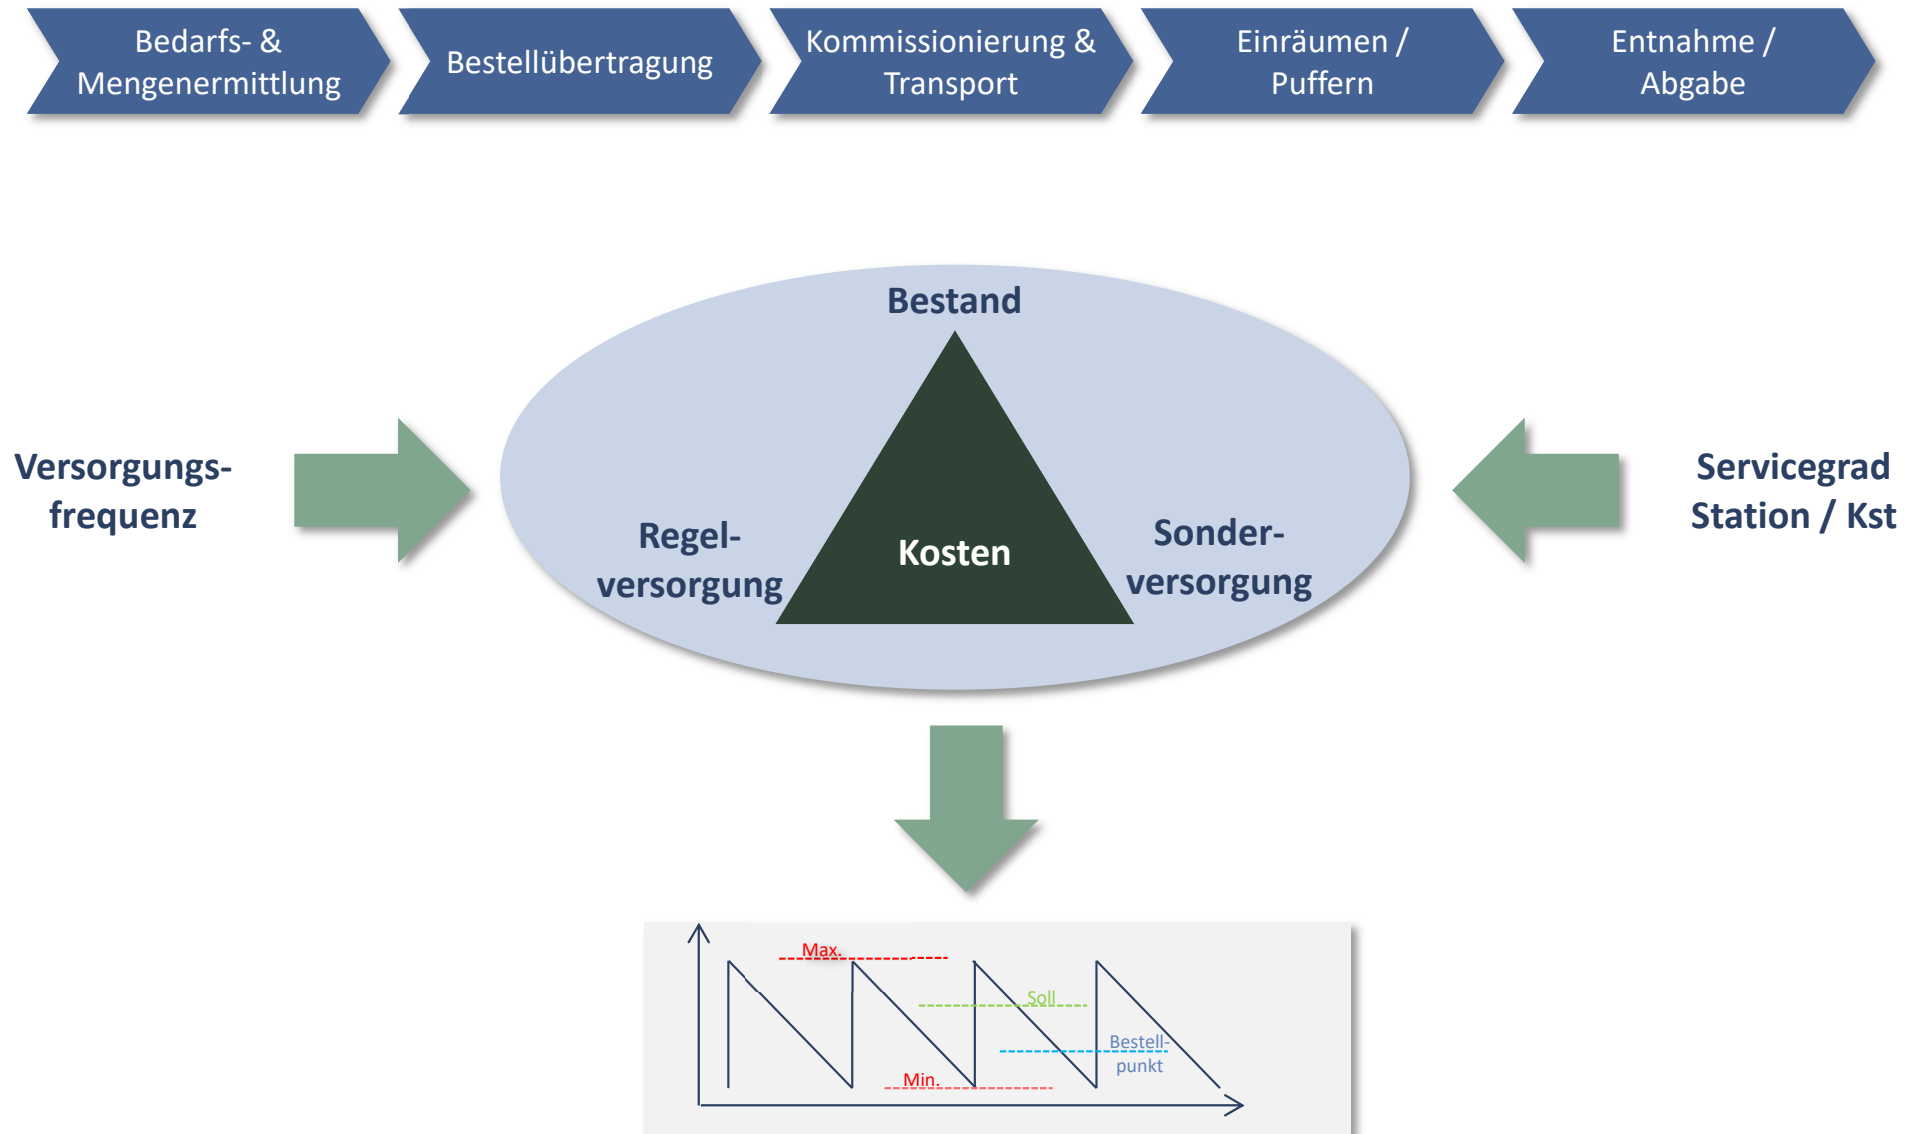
Bedarfs- & Mengenermittlung

Bestellübertragung

Kommissionierung & Transport

Einräumen / Puffern

Entnahme / Abgabe

Bestand

Versorgungs-frequenz

Regel-versorgung

Kosten

Sonder-versorgung

Servicegrad Station / Kst

Max.

Soll

Bestell-punkt

Min.